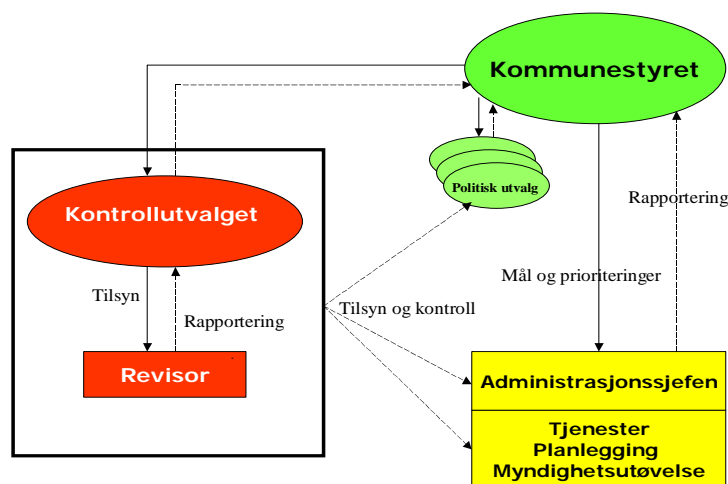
Kommunestyret

Politisk utvalg

Kontrollutvalget

Rapportering

Mål og prioriteringer

Tilsyn

Rapportering

Tilsyn og kontroll

Revisor

Administrasjonssjefen

Tjenester
Planlegging
Myndighetsutøvelse